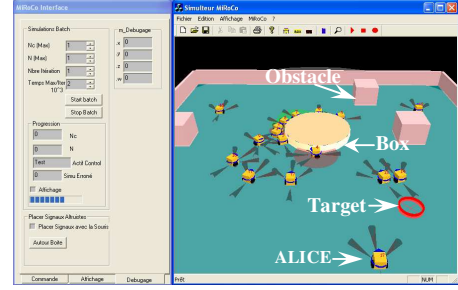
MiRoCo Interface

Simulations Batch
Nc (Max) 1
N (Max) 1
Nbre Itération 1
Temps Max/Itér 10^3 1
Start batch
Stop Batch

m_Debuggage
x 0
y 0
z 0
w 0

Progression
0 Nc
0 N
Test Actif Control
0 Sinu Erroné
Affichage

Placer Signaux Altruistes
Placer Signaux avec la Souris
Autour Boite

Commande | Affichage | Debugage

Simulateur MiRoCo
Fichier Edition Affichage MiRoCo ?

Obstacle
Box
Target
ALICE

Prêt
NUM